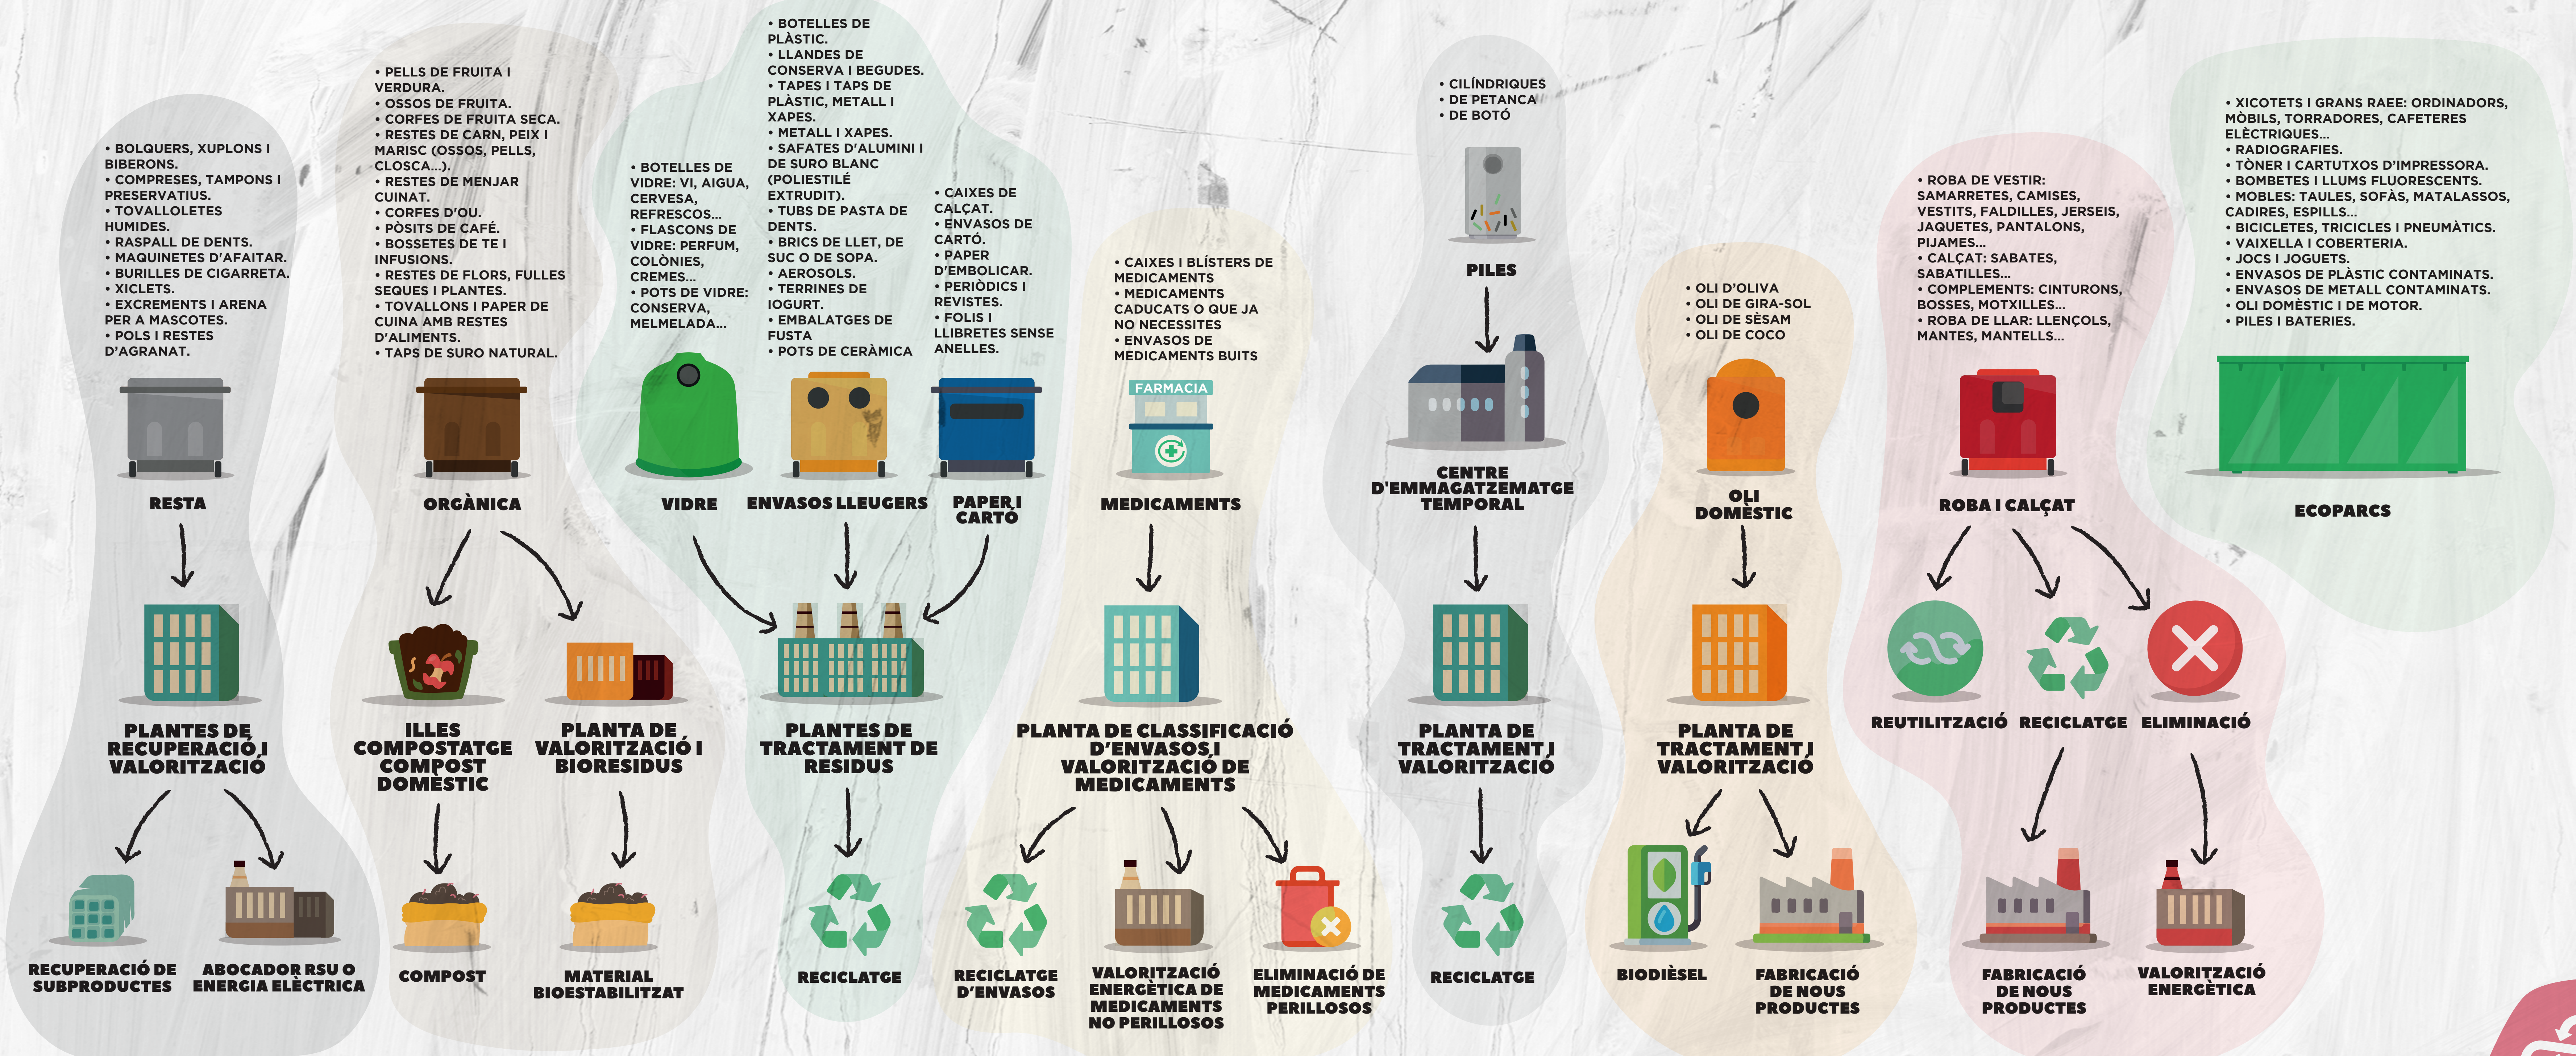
• BOLQUERS, XUPLONS I BIBERONS.
• COMPRESES, TAMPONS I PRESERVATIUS.
• TOVALLOLETES HUMIDES.
• RASPALL DE DENTS.
• MAQUINETES D'AFAITAR.
• BURILLES DE CIGARRETA.
• XICLETS.
• EXCREMENTS I ARENA PER A MASCOTES.
• POLS I RESTES D'AGRANAT.

RESTA

PLANTES DE RECUPERACIÓ I VALORITZACIÓ

RECUPERACIÓ DE SUBPRODUCTES

ABOCADOR RSU O ENERGIA ELÈCTRICA

• PELLS DE FRUITA I VERDURA.
• OSSOS DE FRUITA.
• CORFES DE FRUITA SECA.
• RESTES DE CARN, PEIX I MARISC (OSSOS, PELLS, CLOSCA...).
• RESTES DE MENJAR CUINAT.
• CORFES D'OU.
• PÒSITS DE CAFÈ.
• BOSSETES DE TE I INFUSIONS.
• RESTES DE FLORS, FULLES SEQUES I PLANTES.
• TOVALLONS I PAPER DE CUINA AMB RESTES D'ALIMENTS.
• TAPS DE SURO NATURAL.

ORGÀNICA

ILLES COMPOSTATGE COMPOST DOMÈSTIC

PLANTA DE VALORITZACIÓ I BIORESIDUS

COMPOST

MATERIAL BIOESTABILITZAT

• BOTELLES DE VIDRE: VI, AIGUA, CERVESA, REFRESCOS...
• FLASCONS DE VIDRE: PERFUM, COLÒNIES, CREMES...
• POTS DE VIDRE: CONSERVA, MELMELADA...

• BOTELLES DE PLÀSTIC.
• LLANDES DE CONSERVA I BEGUDES.
• TAPES I TAPS DE PLÀSTIC, METALL I XAPES.
• METALL I XAPES.
• SAFATES D'ALUMINI I DE SURO BLANC (POLIESTILÈ EXTRUDIT).
• TUBS DE PASTA DE DENTS.
• BRICS DE LLET, DE SUC O DE SOPA.
• AEROSOLS.
• TERRINES DE IOGURT.
• EMBALATGES DE FUSTA
• POTS DE CERÀMICA

• CAIXES DE CALÇAT.
• ENVASOS DE CARTÓ.
• PAPER D'EMBOLICAR.
• PERIÒDICS I REVISTES.
• FOLIS I LLIBRETES SENSE ANELLES.

VIDRE

ENVASOS LLEUGERS

PAPER I CARTÓ

PLANTES DE TRACTAMENT DE RESIDUS

RECICLATGE

• CAIXES I BLÍSTERS DE MEDICAMENTS
• MEDICAMENTS CADUCATS O QUE JA NO NECESSITES
• ENVASOS DE MEDICAMENTS BUITS

FARMACIA

MEDICAMENTS

PLANTA DE CLASSIFICACIÓ D'ENVASOS I VALORITZACIÓ DE MEDICAMENTS

RECICLATGE D'ENVASOS

VALORITZACIÓ ENERGÈTICA DE MEDICAMENTS NO PERILLOSOS

ELIMINACIÓ DE MEDICAMENTS PERILLOSOS

• CILÍNDRIQUES
• DE PETANCA
• DE BOTÓ

PILES

CENTRE D'EMMAGATZEMATGE TEMPORAL

PLANTA DE TRACTAMENT I VALORITZACIÓ

RECICLATGE

• OLI D'OLIVA
• OLI DE GIRA-SOL
• OLI DE SÈSAM
• OLI DE COCO

OLI DOMÈSTIC

PLANTA DE TRACTAMENT I VALORITZACIÓ

BIODIÈSEL

FABRICACIÓ DE NOUS PRODUCTES

• ROBA DE VESTIR: SAMARRETES, CAMISES, VESTITS, FALDILLES, JERSEIS, JAQUETES, PANTALONS, PIJAMES...
• CALÇAT: SABATES, SABATILLES...
• COMPLEMENTS: CINTURONS, BOSSES, MOTXILLES...
• ROBA DE LLAR: LLENÇOLS, MANTES, MANTELLS...

ROBA I CALÇAT

REUTILITZACIÓ

RECICLATGE

ELIMINACIÓ

FABRICACIÓ DE NOUS PRODUCTES

VALORITZACIÓ ENERGÈTICA

• XICOTETS I GRANS RAEE: ORDINADORS, MÒBILS, TORRADORES, CAFETERES ELÈCTRIQUES...
• RADIOGRAFIES.
• TÒNER I CARTUTXOS D'IMPRESSORA.
• BOMBETES I LLUMS FLUORESCENTS.
• MOBLES: TAULES, SOFÀS, MATALASSOS, CADIRES, ESPILLS...
• BICICLETES, TRICICLES I PNEUMÀTICS.
• VAIXELLA I COBERTERIA.
• JOCS I JOGUETS.
• ENVASOS DE PLÀSTIC CONTAMINATS.
• ENVASOS DE METALL CONTAMINATS.
• OLI DOMÈSTIC I DE MOTOR.
• PILES I BATERIES.

ECOPARCS